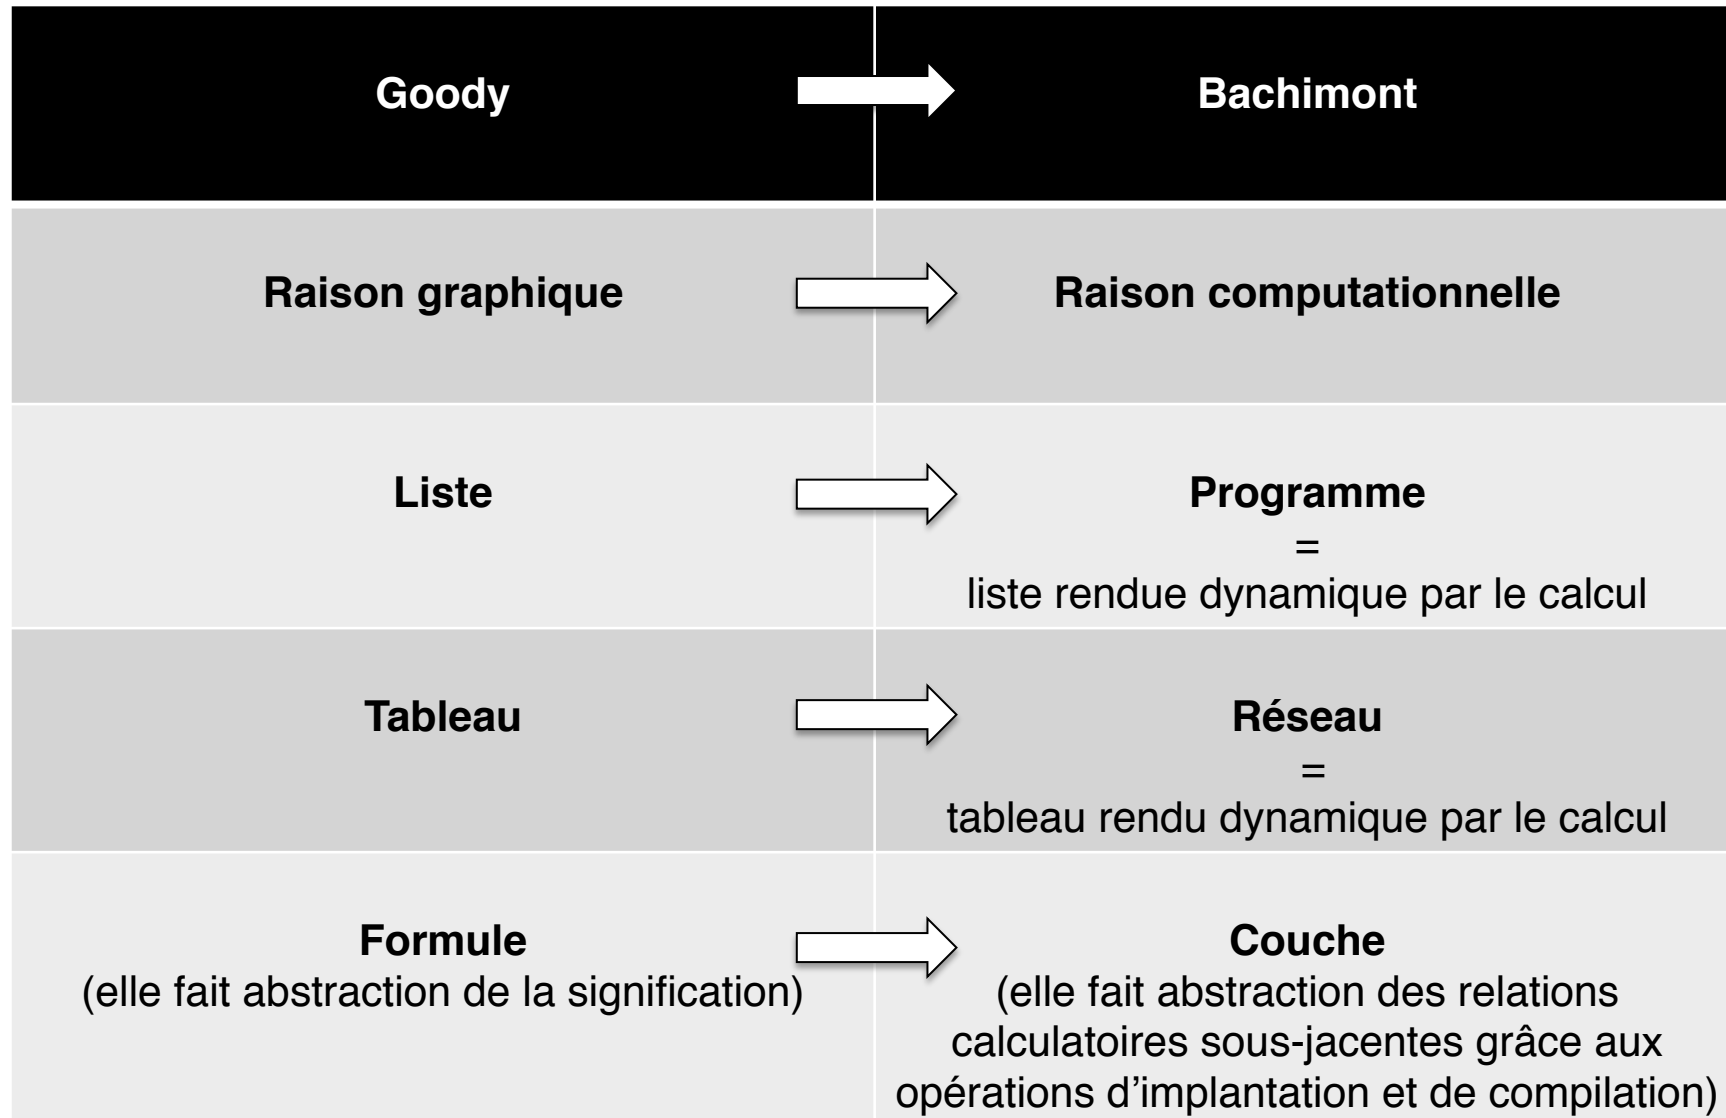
| Goody | Bachimont |
|---|---|
| Raison graphique | Raison computationnelle |
| Liste | Programme = liste rendue dynamique par le calcul |
| Tableau | Réseau = tableau rendu dynamique par le calcul |
| Formule (elle fait abstraction de la signification) | Couche (elle fait abstraction des relations calculatoires sous-jacentes grâce aux opérations d'implantation et de compilation) |